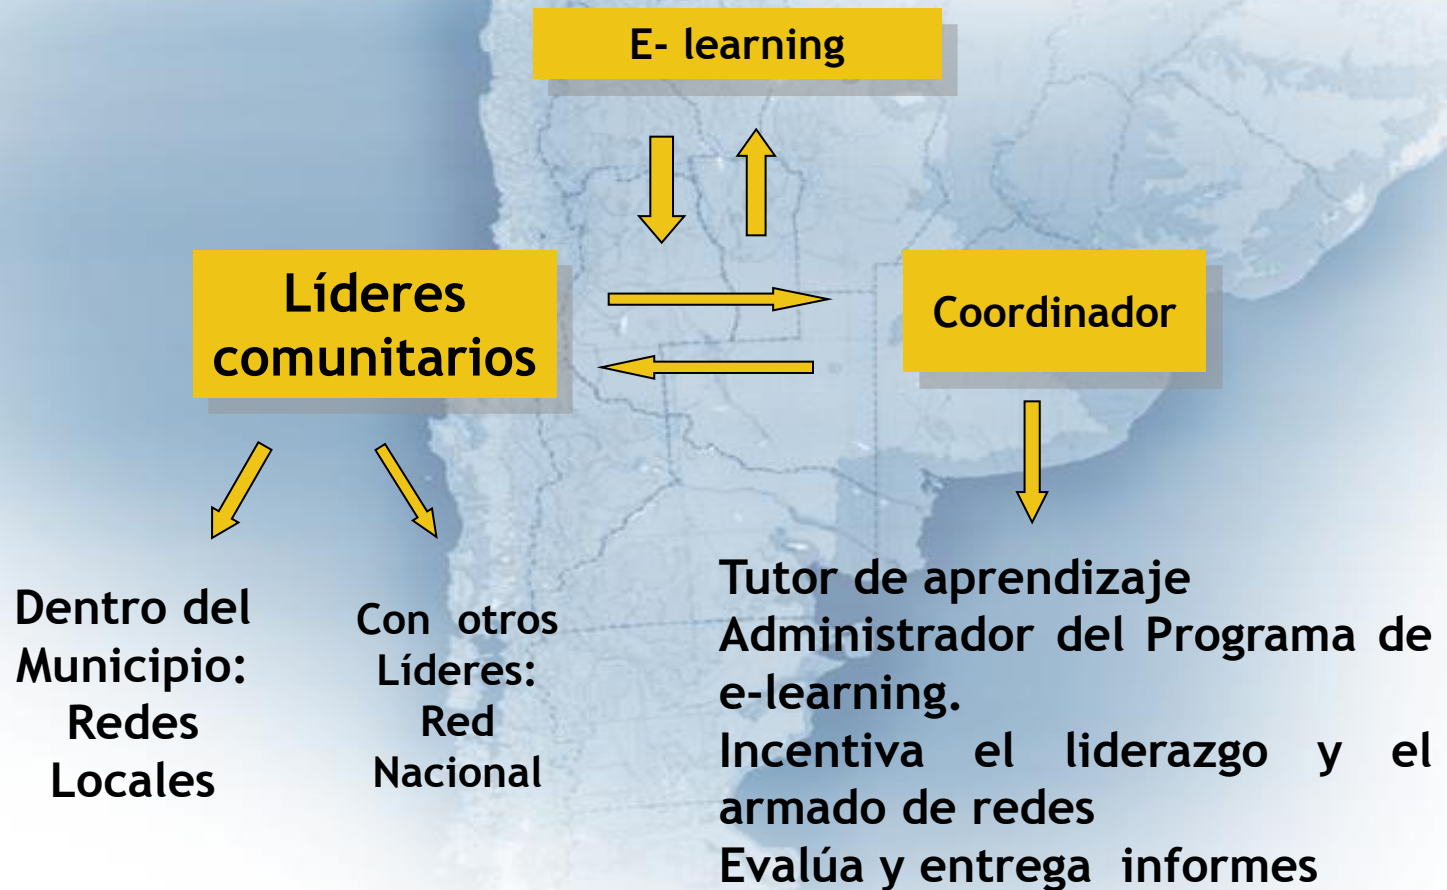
E- learning

Líderes comunitarios

Coordinador

Dentro del Municipio: Redes Locales

Con otros Líderes: Red Nacional

Tutor de aprendizaje
Administrador del Programa de e-learning.
Incentiva el liderazgo y el armado de redes
Evalúa y entrega informes